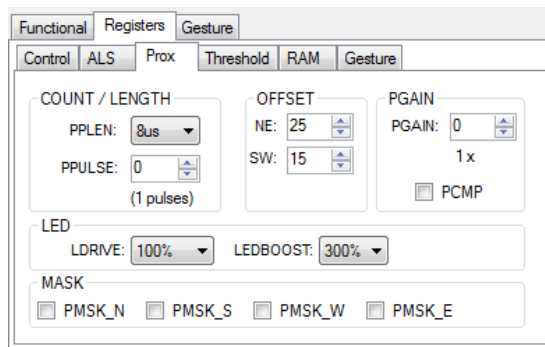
Functional Registers Gesture

Control ALS Prox Threshold RAM Gesture

COUNT / LENGTH
PPLEN: 8us
PPULSE: 0
(1 pulses)

OFFSET
NE: 25
SW: 15

PGAIN
PGAIN: 0
1 x
PCMP

LED
LDRIVE: 100%
LEDBOOST: 300%

MASK
PMSK_N PMSK_S PMSK_W PMSK_E